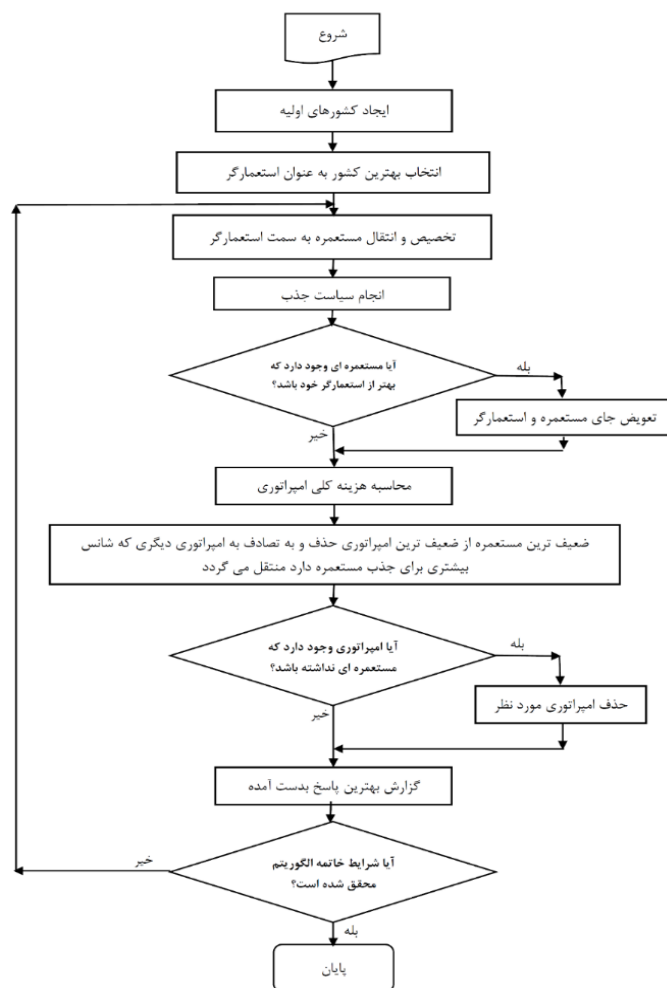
شروع

ایجاد کشورهای اولیه

انتخاب بهترین کشور به عنوان استعمارگر

تخصیص و انتقال مستعمره به سمت استعمارگر

انجام سیاست جذب

آیا مستعمره ای وجود دارد که بهتر از استعمارگر خود باشد؟

بله

تعویض جای مستعمره و استعمارگر

خیر

محاسبه هزینه کلی امپراتوری

ضعیف ترین مستعمره از ضعیف ترین امپراتوری حذف و به تصادف به امپراتوری دیگری که شانس بیشتری برای جذب مستعمره دارد منتقل می گردد

آیا امپراتوری وجود دارد که مستعمره ای نداشته باشد؟

بله

حذف امپراتوری مورد نظر

خیر

گزارش بهترین پاسخ بدست آمده

خیر

آیا شرایط خاتمه الگوریتم محقق شده است؟

بله

پایان